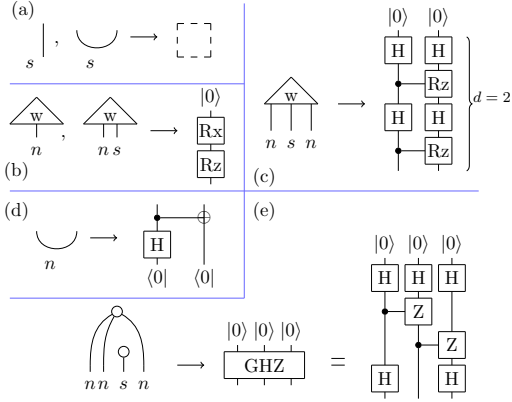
(a)

$s$ , $s$ ⟶

(b)

w, w ⟶ $|0\rangle$ Rx Rz

$n$, $n\,s$

(c)

w ⟶ $|0\rangle$ $|0\rangle$ H H Rz H H Rz $d = 2$

$n\ s\ n$

(d)

⟶ H

$n$ $\langle 0|$ $\langle 0|$

(e)

$n n\ s\ n$ ⟶ $|0\rangle$ $|0\rangle$ $|0\rangle$ GHZ = $|0\rangle$ $|0\rangle$ $|0\rangle$ H H H Z Z H H